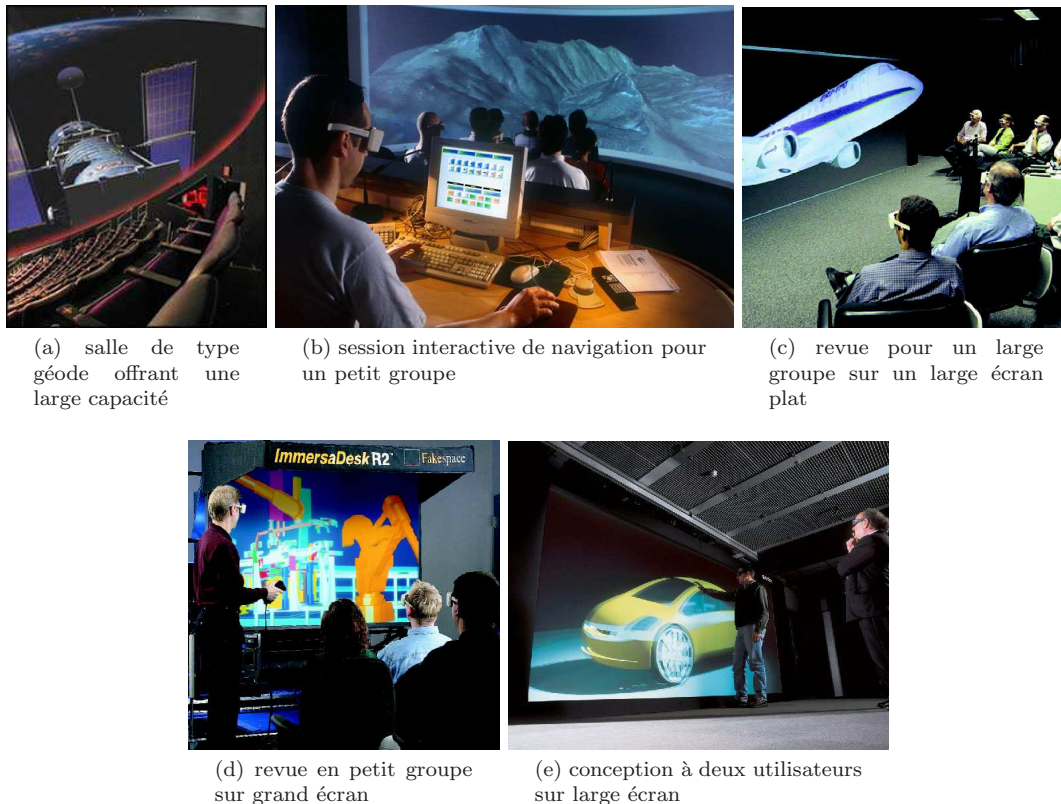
(a) salle de type géode offrant une large capacité

(b) session interactive de navigation pour un petit groupe

(c) revue pour un large groupe sur un large écran plat

ImmersaDesk R2 Fakespace

(d) revue en petit groupe sur grand écran

(e) conception à deux utilisateurs sur large écran